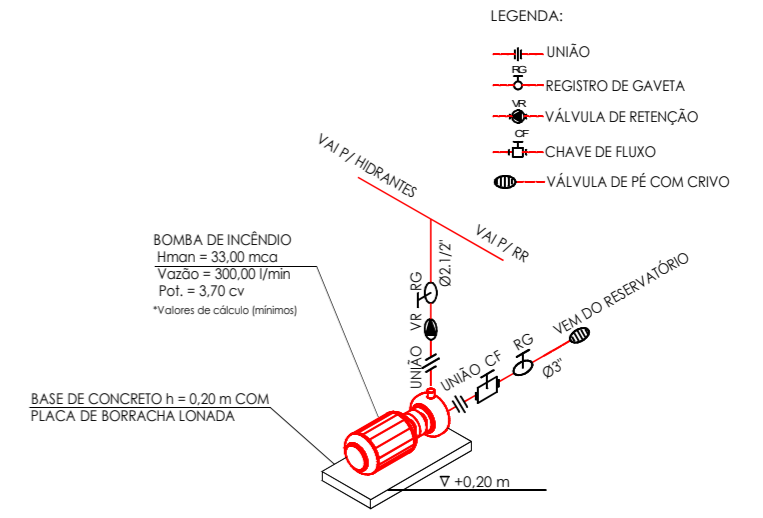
LEGENDA:

UNIÃO
RG
REGISTRO DE GAVETA
VR
VÁLVULA DE RETENÇÃO
CF
CHAVE DE FLUXO
VÁLVULA DE PÉ COM CRIVO

VAI P/ HIDRANTES
VAI P/ RR
Ø2.1/2"
RG
VR
UNIÃO
UNIÃO
CF
RG
VEM DO RESERVATÓRIO
Ø3"

BOMBA DE INCÊNDIO
Hman = 33,00 mca
Vazão = 300,00 l/min
Pot. = 3,70 cv
*Valores de cálculo (mínimos)

BASE DE CONCRETO h = 0,20 m COM PLACA DE BORRACHA LONADA

∇ +0,20 m